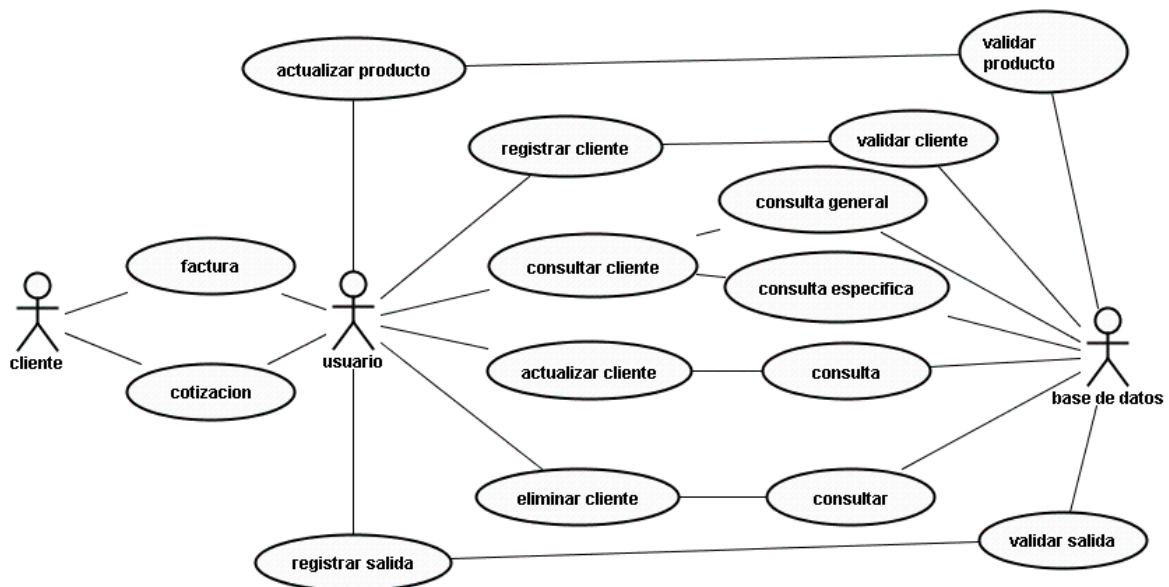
actualizar producto

validar producto

registrar cliente

validar cliente

consulta general

factura

consultar cliente

consulta especifica

cliente

usuario

cotizacion

actualizar cliente

consulta

base de datos

eliminar cliente

consultar

validar salida

registrar salida